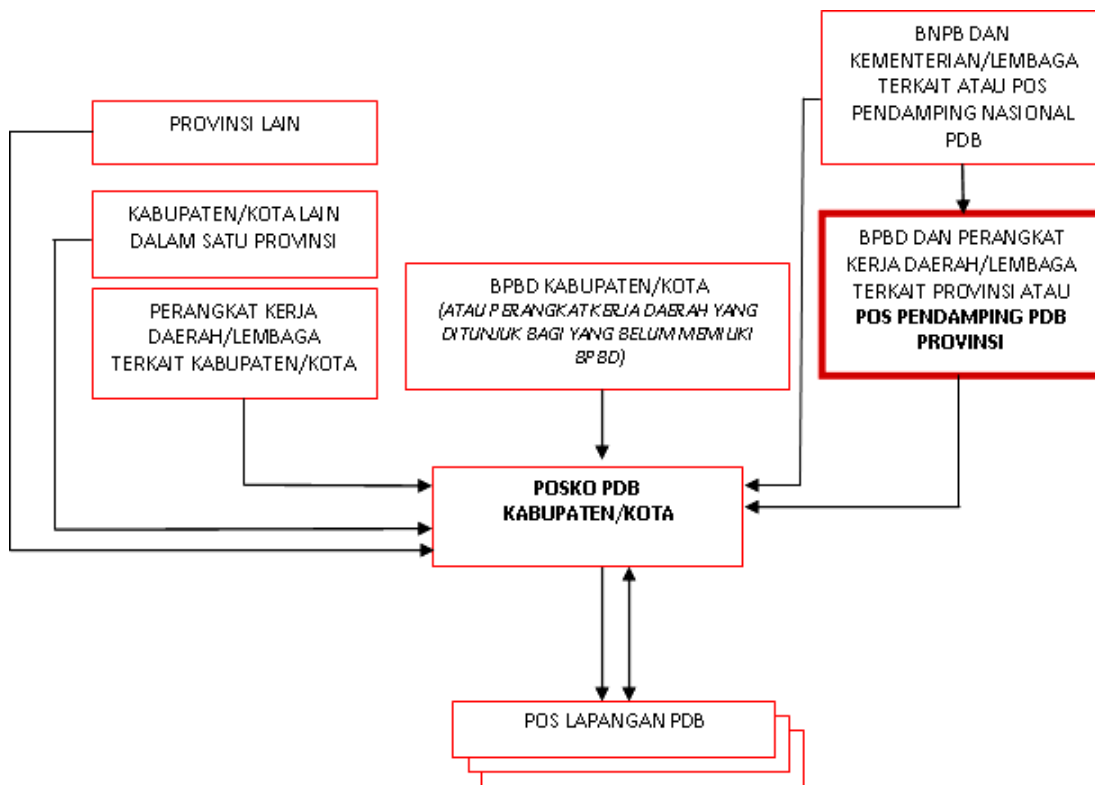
BNPB DAN KEMENTERIAN/LEMBAGA TERKAIT ATAU POS PENDAMPING NASIONAL PDB

PROVINSI LAIN

KABUPATEN/KOTA LAIN DALAM SATU PROVINSI

PERANGKAT KERJA DAERAH/LEMBAGA TERKAIT KABUPATEN/KOTA

BPBD KABUPATEN/KOTA (ATAU PERANGKAT KERJA DAERAH YANG DITUNJUK BAGI YANG BELUM MEMILIKI BPBD)

BPBD DAN PERANGKAT KERJA DAERAH/LEMBAGA TERKAIT PROVINSI ATAU **POS PENDAMPING PDB PROVINSI**

**POSKO PDB KABUPATEN/KOTA**

POS LAPANGAN PDB